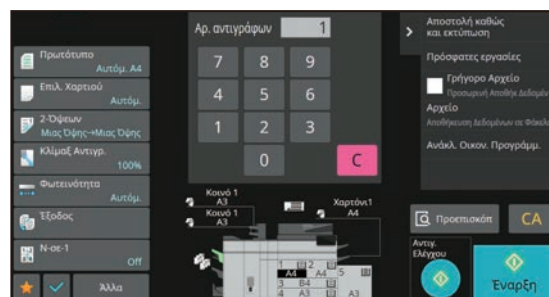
Αρ. αντιγράφων 1

7 8 9
4 5 6
1 2 3
0 C

Πρωτότυπο
Αυτόμ. A4

Επιλ. Χαρτιού
Αυτόμ.

2-Όψεων
Μιας Όψης→Μιας Όψης

Κλίμαξ Αντιγρ.
100%

Φωτεινότητα
Αυτόμ.

Έξοδος

N-σε-1
Off

Άλλα

Κοινό 1
A3

Κοινό 1
A3

Χαρτόνι1
A4

A4
B4
A3
A3

Αποστολή καθώς και εκτύπωση

Πρόσφατες εργασίες

Γρήγορο Αρχείο
Προσωρινή Αποθήκ Δεδομέν

Αρχείο
Αποθήκευση Δεδομένων σε Φάκελ

Ανάκλ. Οικον. Προγράμμ.

Προεπισκόπ

CA

Αντιγ. Ελέγχου

Έναρξη